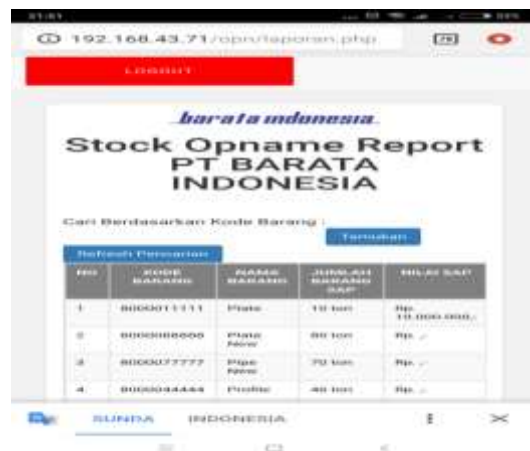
21:41

192.168.43.71/opn/laporan.php

LOGOUT

barata indonesia

Stock Opname Report PT BARATA INDONESIA

Cari Berdasarkan Kode Barang :

Tampilkan

Refresh Pencarian

| NO | KODE BARANG | NAMA BARANG | JUMLAH BARANG SAP | NILAI SAP |
|---|---|---|---|---|
| 1 | 8000011111 | Plate | 10 ton | Rp. 10.000.000,- |
| 2 | 8000088888 | Plate New | 80 ton | Rp. ,- |
| 3 | 8000077777 | Pipe New | 70 ton | Rp. ,- |
| 4 | 8000044444 | Profile | 40 ton | Rp. ,- |

SUNDA INDONESIA